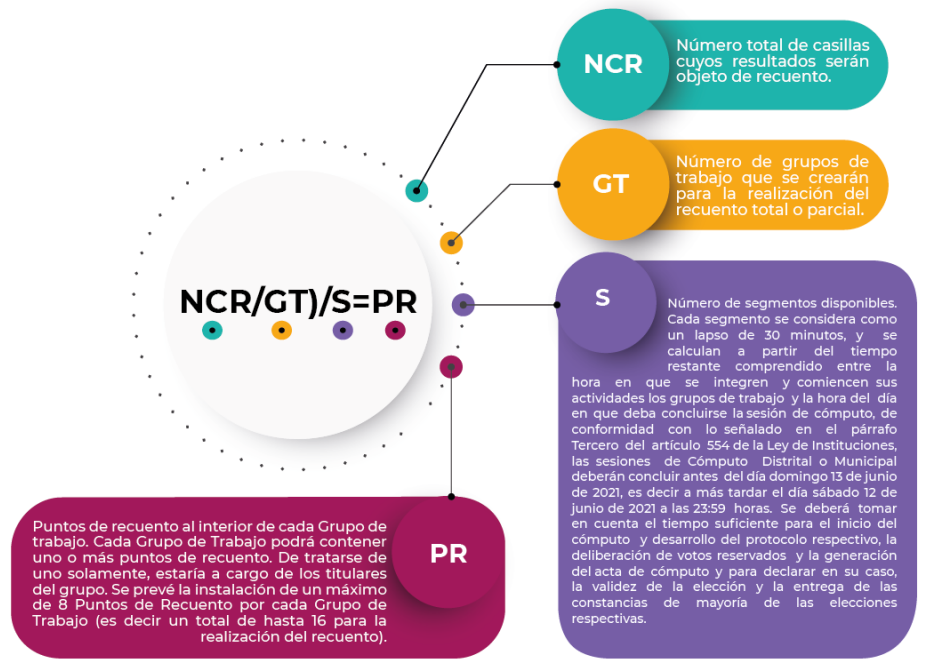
NCR/GT)/S=PR

NCR

Número total de casillas cuyos resultados serán objeto de recuento.

GT

Número de grupos de trabajo que se crearán para la realización del recuento total o parcial.

S

Número de segmentos disponibles. Cada segmento se considera como un lapso de 30 minutos, y se calculan a partir del tiempo restante comprendido entre la hora en que se integren y comiencen sus actividades los grupos de trabajo y la hora del día en que deba concluirse la sesión de cómputo, de conformidad con lo señalado en el párrafo Tercero del artículo 554 de la Ley de Instituciones, las sesiones de Cómputo Distrital o Municipal deberán concluir antes del día domingo 13 de junio de 2021, es decir a más tardar el día sábado 12 de junio de 2021 a las 23:59 horas. Se deberá tomar en cuenta el tiempo suficiente para el inicio del cómputo y desarrollo del protocolo respectivo, la deliberación de votos reservados y la generación del acta de cómputo y para declarar en su caso, la validez de la elección y la entrega de las constancias de mayoría de las elecciones respectivas.

PR

Puntos de recuento al interior de cada Grupo de trabajo. Cada Grupo de Trabajo podrá contener uno o más puntos de recuento. De tratarse de uno solamente, estaría a cargo de los titulares del grupo. Se prevé la instalación de un máximo de 8 Puntos de Recuento por cada Grupo de Trabajo (es decir un total de hasta 16 para la realización del recuento).